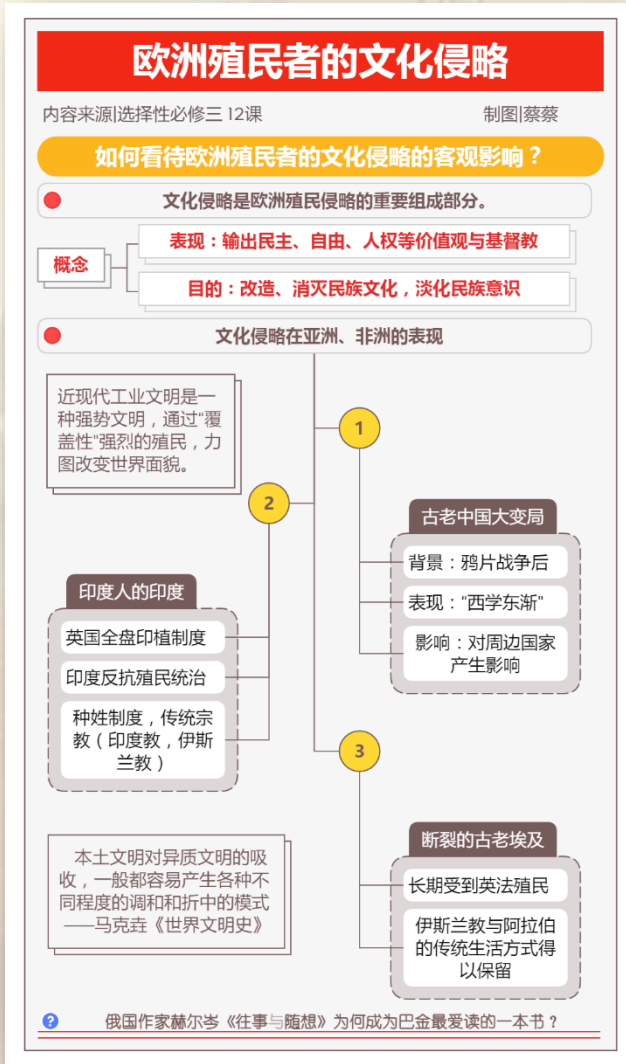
欧洲殖民者的文化侵略

内容来源|选择性必修三 12课

制图|蔡蔡

如何看待欧洲殖民者的文化侵略的客观影响？

文化侵略是欧洲殖民侵略的重要组成部分。

概念

表现：输出民主、自由、人权等价值观与基督教

目的：改造、消灭民族文化，淡化民族意识

文化侵略在亚洲、非洲的表现

近现代工业文明是一种强势文明，通过"覆盖性"强烈的殖民，力图改变世界面貌。

1

2

古老中国大变局

背景：鸦片战争后

表现："西学东渐"

影响：对周边国家产生影响

印度人的印度

英国全盘印植制度

印度反抗殖民统治

种姓制度，传统宗教（印度教，伊斯兰教）

3

断裂的古老埃及

长期受到英法殖民

伊斯兰教与阿拉伯的传统生活方式得以保留

本土文明对异质文明的吸收，一般都容易产生各种不同程度的调和和折中的模式
——马克垚《世界文明史》

?

俄国作家赫尔岑《往事与随想》为何成为巴金最爱读的一本书？